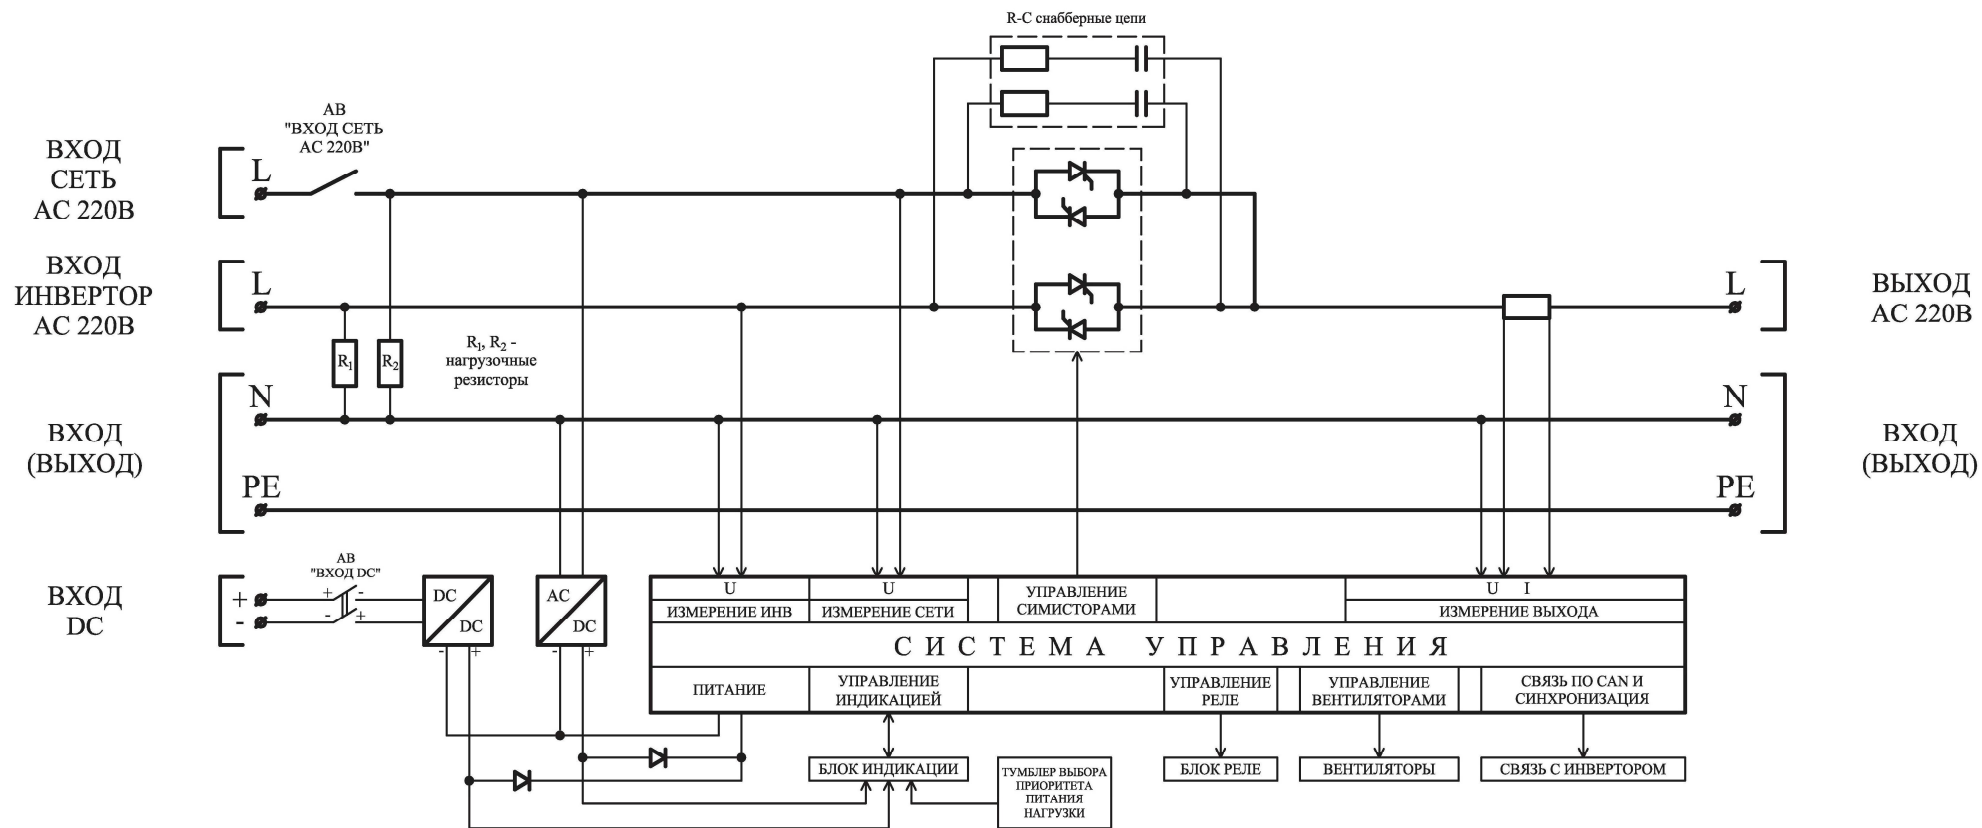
R-C снабберные цепи

АВ "ВХОД СЕТЬ АС 220В"

ВХОД СЕТЬ АС 220В

L

ВХОД ИНВЕРТОР АС 220В

L

ВЫХОД АС 220В

L

$R_1$

$R_2$

$R_1$, $R_2$ - нагрузочные резисторы

N

N

ВХОД (ВЫХОД)

ВХОД (ВЫХОД)

PE

PE

АВ "ВХОД DC"

ВХОД DC

+

-

+

-

-

+

DC

DC

AC

DC

-

+

-

+

U

U

U I

ИЗМЕРЕНИЕ ИНВ

ИЗМЕРЕНИЕ СЕТИ

УПРАВЛЕНИЕ СИМИСТОРАМИ

ИЗМЕРЕНИЕ ВЫХОДА

СИСТЕМА УПРАВЛЕНИЯ

ПИТАНИЕ

УПРАВЛЕНИЕ ИНДИКАЦИЕЙ

УПРАВЛЕНИЕ РЕЛЕ

УПРАВЛЕНИЕ ВЕНТИЛЯТОРАМИ

СВЯЗЬ ПО CAN И СИНХРОНИЗАЦИЯ

БЛОК ИНДИКАЦИИ

ТУМБЛЕР ВЫБОРА ПРИОРИТЕТА ПИТАНИЯ НАГРУЗКИ

БЛОК РЕЛЕ

ВЕНТИЛЯТОРЫ

СВЯЗЬ С ИНВЕРТОРОМ